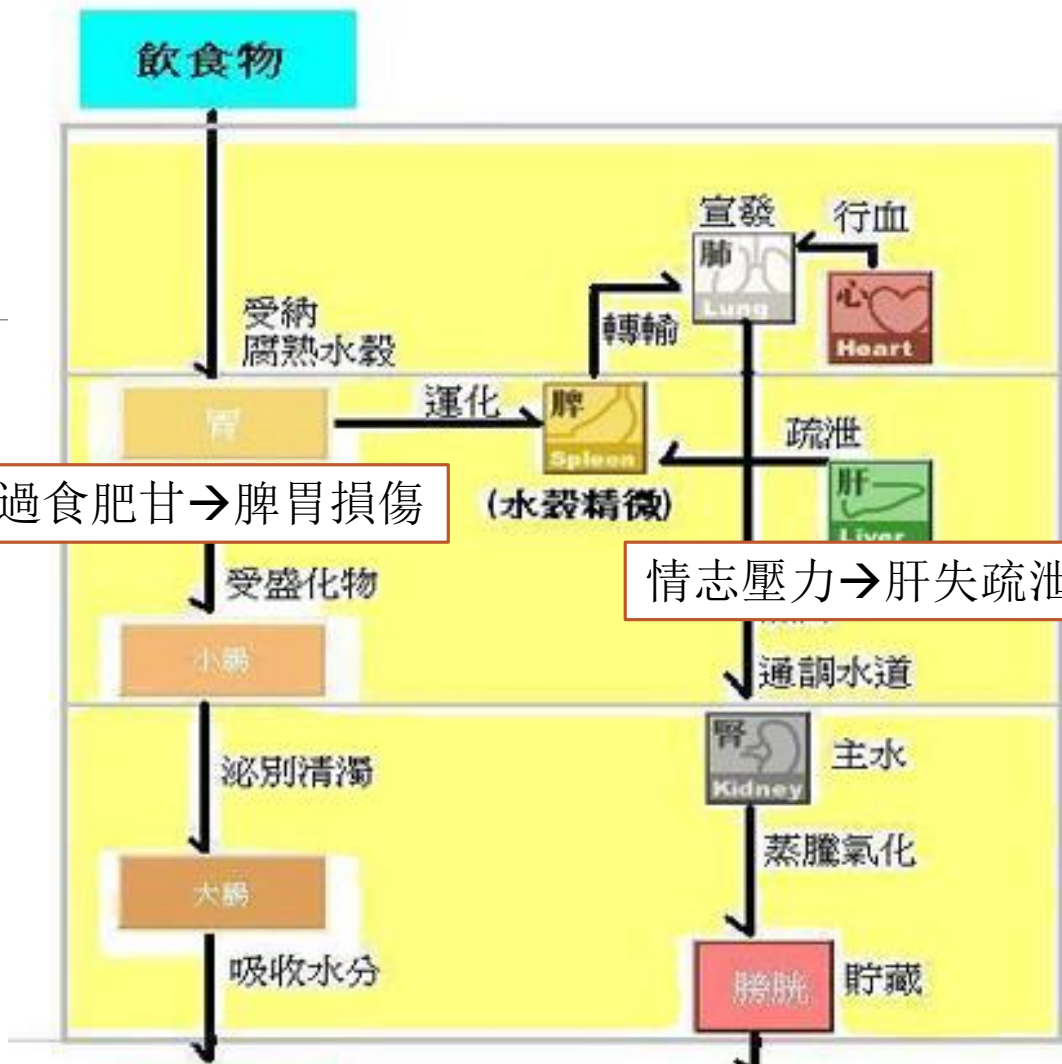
飲食物

受納
腐熟水穀

宣發
肺
Lung

行血
心
Heart

轉輸

胃

運化

脾
Spleen

(水穀精微)

疏泄

肝
Liver

過食肥甘→脾胃損傷

受盛化物

情志壓力→肝失疏泄

小腸

通調水道

泌別清濁

腎
Kidney

主水

蒸騰氣化

大腸

吸收水分

膀胱

貯藏